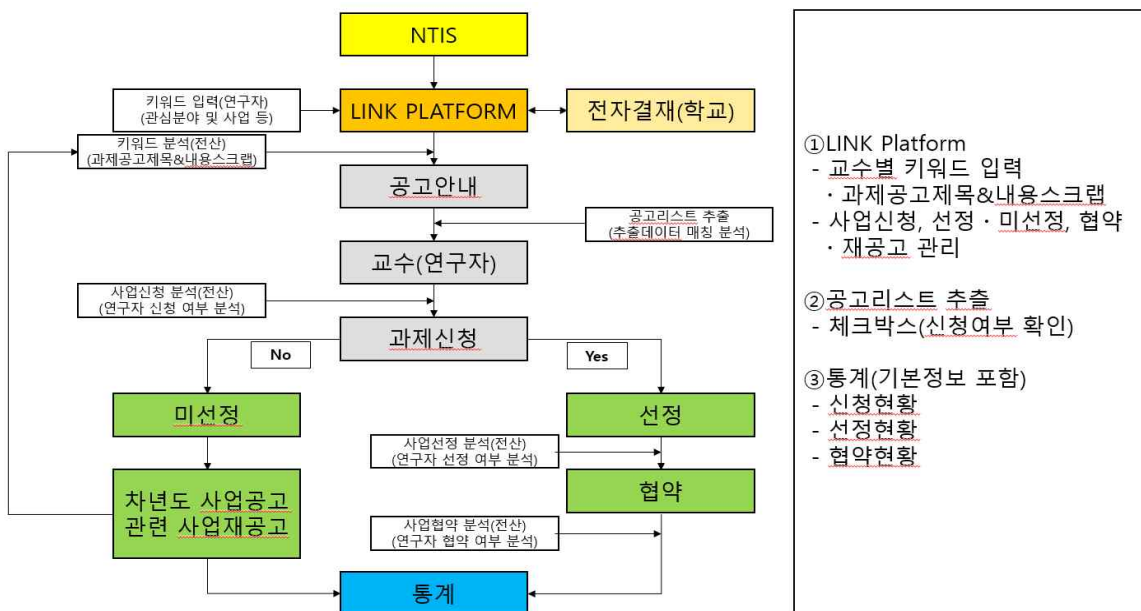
NTIS

키워드 입력(연구자)
(관심분야 및 사업 등)

LINK PLATFORM

전자결재(학교)

키워드 분석(전산)
(과제공고제목&내용스크랩)

공고안내

공고리스트 추출
(추출데이터 매칭 분석)

교수(연구자)

사업신청 분석(전산)
(연구자 신청 여부 분석)

과제신청

No

Yes

미선정

선정

사업선정 분석(전산)
(연구자 선정 여부 분석)

협약

차년도 사업공고
관련 사업재공고

사업협약 분석(전산)
(연구자 협약 여부 분석)

통계

①LINK Platform
- 교수별 키워드 입력
· 과제공고제목&내용스크랩
- 사업신청, 선정 · 미선정, 협약
· 재공고 관리

②공고리스트 추출
- 체크박스(신청여부 확인)

③통계(기본정보 포함)
- 신청현황
- 선정현황
- 협약현황